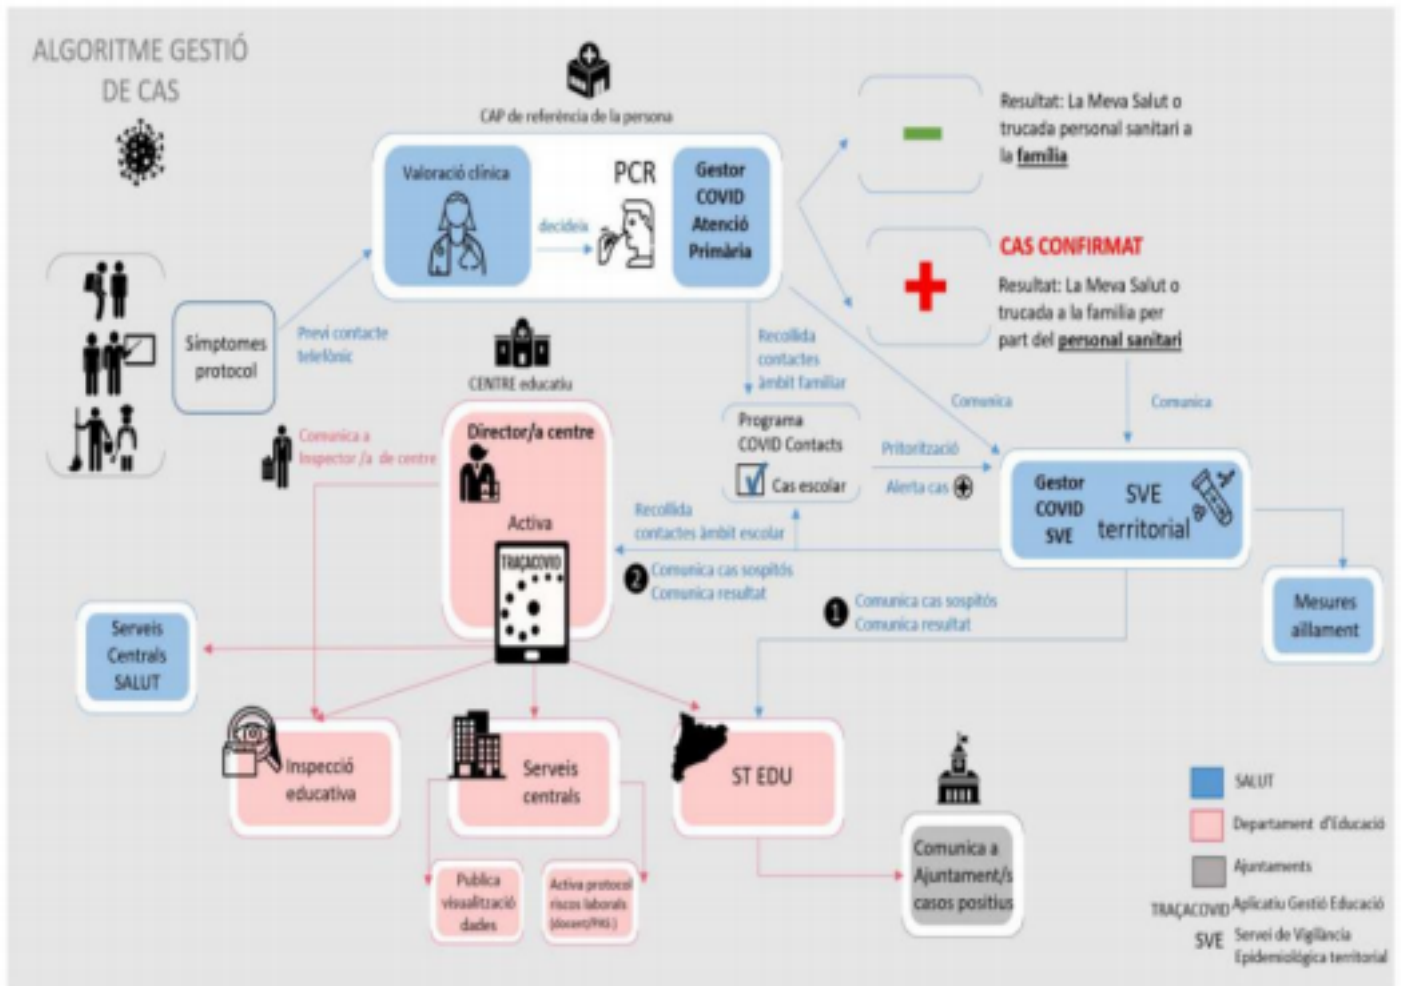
ALGORITME GESTIÓ DE CAS

CAP de referència de la persona

Valoració clínica

decideix

PCR

Gestor COVID Atenció Primària

Resultat: La Meva Salut o trucada personal sanitari a la família

CAS CONFIRMAT

Resultat: La Meva Salut o trucada a la família per part del personal sanitari

Símptomes protocol

Previ contacte telefònic

CENTRE educatiu

Recollida contactes àmbit familiar

Comunica

Comunica

Comunica a Inspector /a de centre

Director/a centre

Activa

TRAÇACOVID

Programa COVID Contacts

Cas escolar

Priorització

Alerta cas

Gestor COVID SVE

SVE territorial

Recollida contactes àmbit escolar

2 Comunica cas sospitós Comunica resultat

1 Comunica cas sospitós Comunica resultat

Mesures aïllament

Serveis Centrals SALUT

Inspecció educativa

Serveis centrals

ST EDU

Publica visualització dades

Activa protocol riscos laborals (docent/PAS)

Comunica a Ajuntament/s casos positius

SALUT

Departament d'Educació

Ajuntaments

TRAÇACOVID Aplicatiu Gestió Educació

SVE Servei de Vigilància Epidemiològica territorial